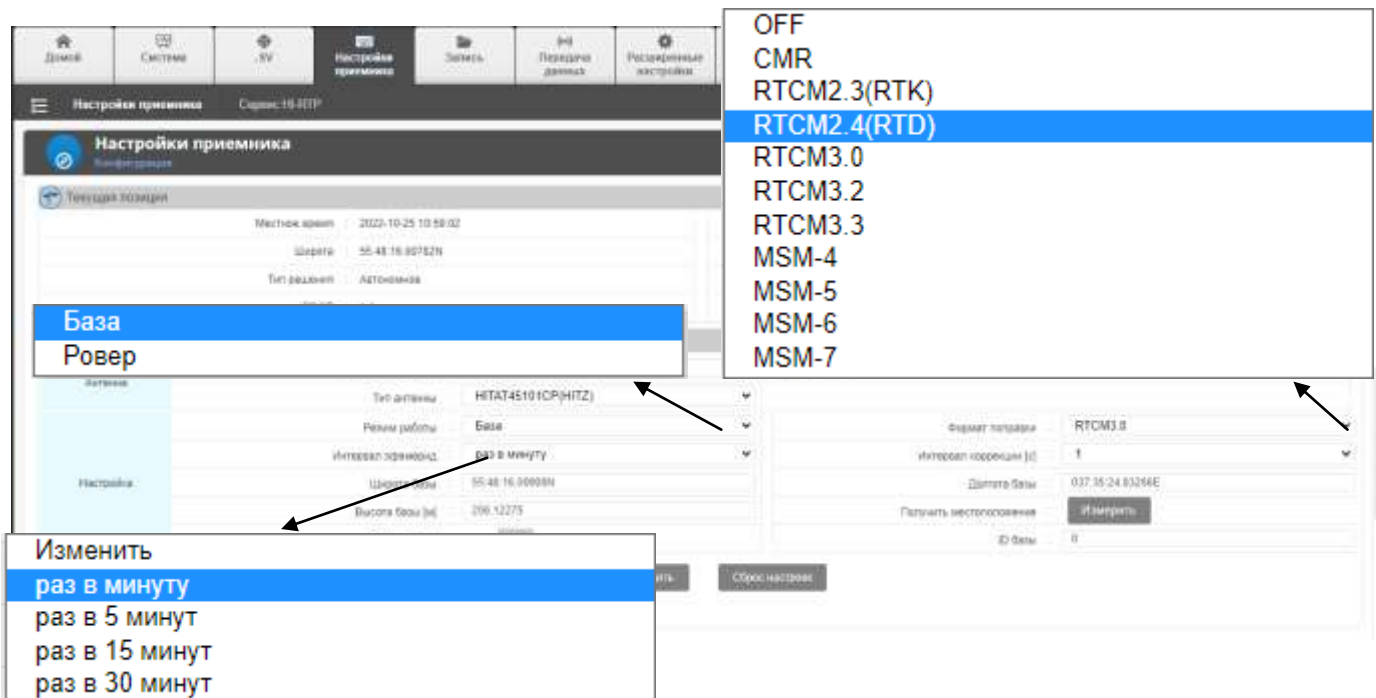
Домой
Система
SV
Настройки приемника
Запись
Передача данных
Расширенные настройки

Настройки приемника
Сервис:Hi-RTP

Настройки приемника
Конфигурация

Текущая позиция
Местное время 2022-10-25 10:59:02
Широта 55:48:16.00782N
Тип решения Автономное

OFF
CMR
RTCM2.3(RTK)
RTCM2.4(RTD)
RTCM3.0
RTCM3.2
RTCM3.3
MSM-4
MSM-5
MSM-6
MSM-7

База
Ровер

Антенна
Тип антенны HITAT45101CP(HITZ)
Настройка
Режим работы База
Интервал эфемерид раз в минуту
Широта базы 55:48:16.00808N
Высота базы [м] 200.12275
Формат поправки RTCM3.0
Интервал коррекции [с] 1
Долгота базы 037:35:24.03266E
Получить местоположение Измерить
ID базы 0

Изменить
раз в минуту
раз в 5 минут
раз в 15 минут
раз в 30 минут

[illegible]ить
Сброс настроек